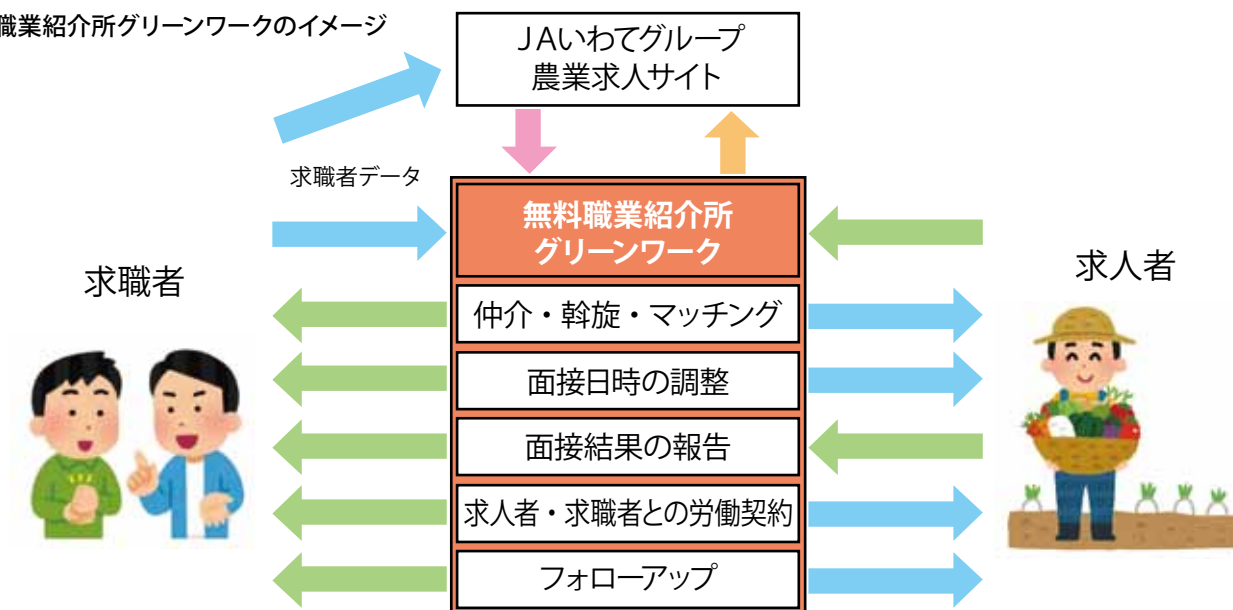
職業紹介所グリーンワークのイメージ

JAいわてグループ
農業求人サイト

求職者データ

無料職業紹介所
グリーンワーク

求職者

求人者

仲介・斡旋・マッチング

面接日時の調整

面接結果の報告

求人者・求職者との労働契約

フォローアップ